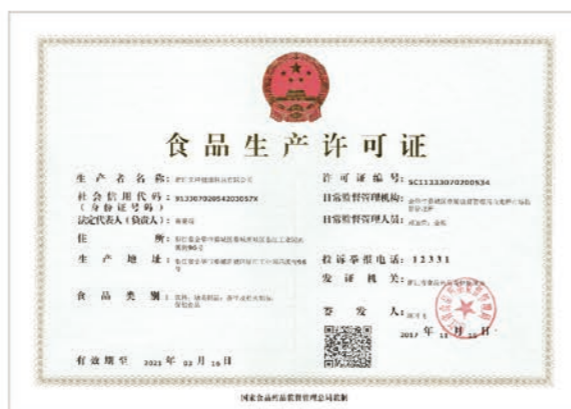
食品生产许可证

生产者名称：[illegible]

社会信用代码：913307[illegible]
（身份证号码）

法定代表人（负责人）：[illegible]

住所：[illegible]

生产地址：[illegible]

食品类别：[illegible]

许可证编号：SC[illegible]

日常监督管理机构：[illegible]

日常监督管理人员：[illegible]

投诉举报电话：12331

发证机关：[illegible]

签发人：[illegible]

2017 年 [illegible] 月 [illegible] 日

有效期至 2021 年 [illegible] 月 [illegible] 日

国家食品药品监督管理总局监制